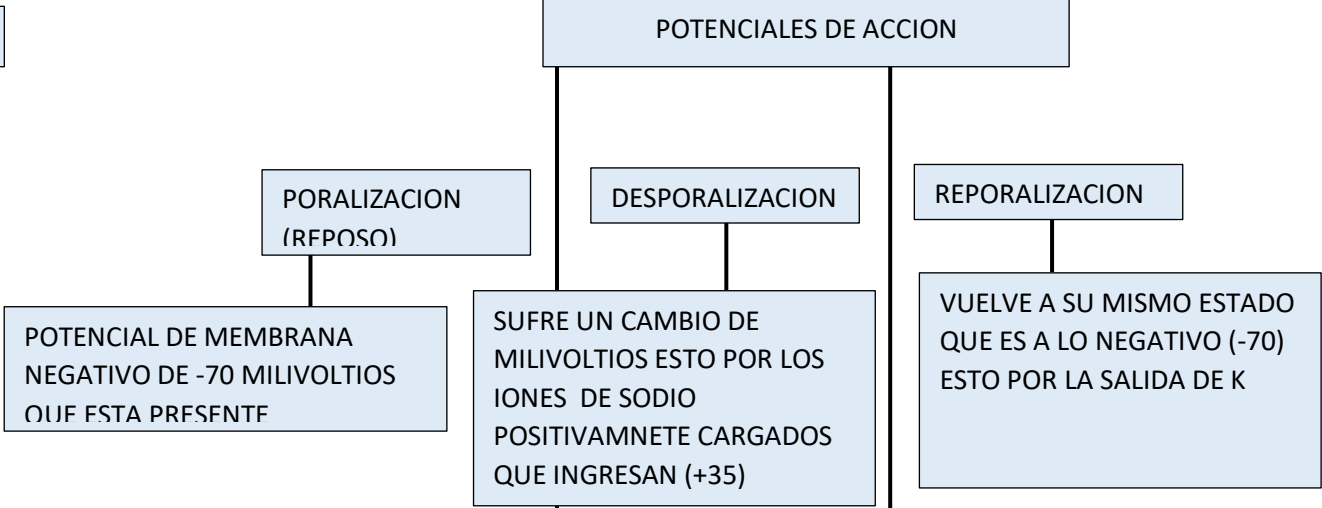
POTENCIALES DE ACCION

PORALIZACION (REPOSO)

POTENCIAL DE MEMBRANA NEGATIVO DE -70 MILIVOLTIOS QUE ESTA PRESENTE

DESPORALIZACION

SUFRE UN CAMBIO DE MILIVOLTIOS ESTO POR LOS IONES DE SODIO POSITIVAMNETE CARGADOS QUE INGRESAN (+35)

REPORALIZACION

VUELVE A SU MISMO ESTADO QUE ES A LO NEGATIVO (-70) ESTO POR LA SALIDA DE K